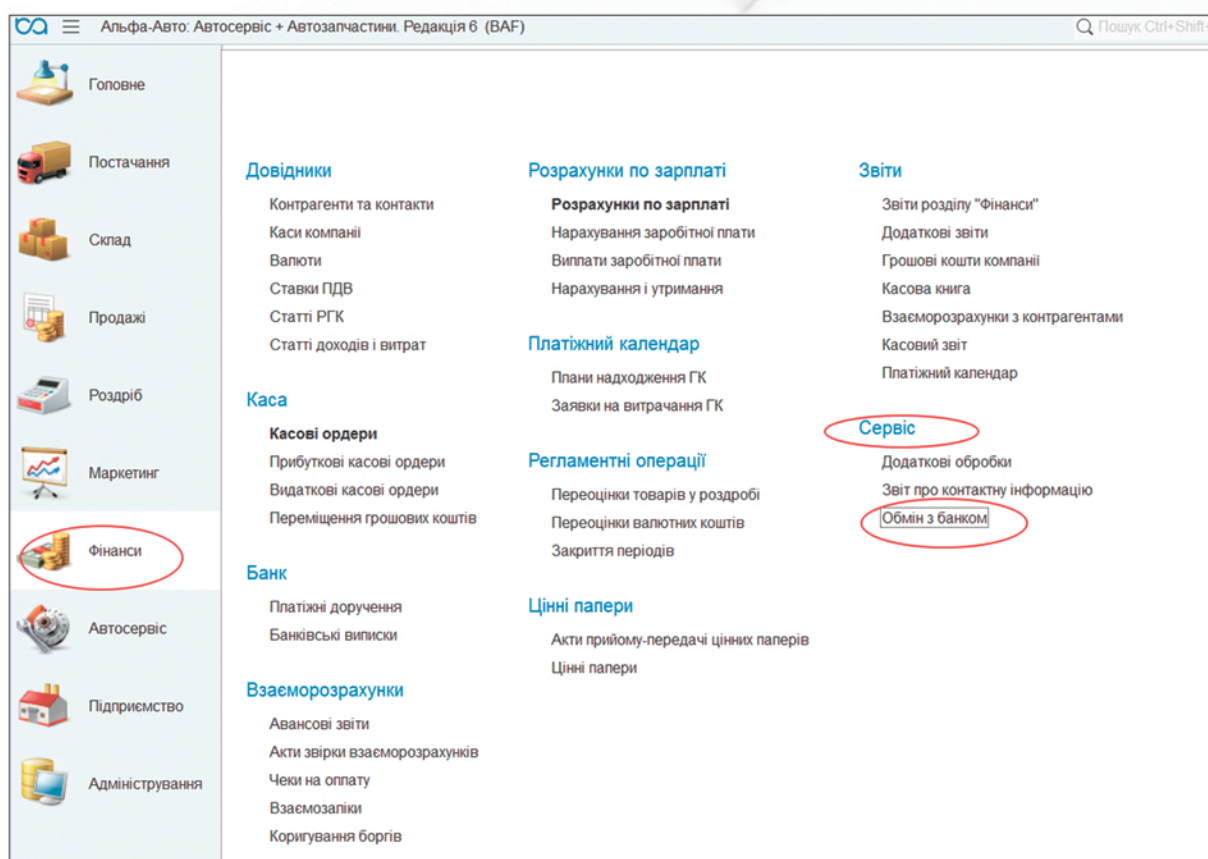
Альфа-Авто: Автосервіс + Автозапчастини. Редакція 6 (BAF)

Пошук Ctrl+Shift+

Головне

Постачання

Склад

Продажі

Роздріб

Маркетинг

Фінанси

Автосервіс

Підприємство

Адміністрування

Довідники

Контрагенти та контакти

Каси компанії

Валюти

Ставки ПДВ

Статті РГК

Статті доходів і витрат

Каса

Касові ордери

Прибуткові касові ордери

Видаткові касові ордери

Переміщення грошових коштів

Банк

Платіжні доручення

Банківські виписки

Взаєморозрахунки

Авансові звіти

Акти звірки взаєморозрахунків

Чеки на оплату

Взаємозаліки

Коригування боргів

Розрахунки по зарплаті

Розрахунки по зарплаті

Нарахування заробітної плати

Виплати заробітної плати

Нарахування і утримання

Платіжний календар

Плани надходження ГК

Заявки на витрачання ГК

Регламентні операції

Переоцінки товарів у роздробі

Переоцінки валютних коштів

Закриття періодів

Цінні папери

Акти прийому-передачі цінних паперів

Цінні папери

Звіти

Звіти розділу "Фінанси"

Додаткові звіти

Грошові кошти компанії

Касова книга

Взаєморозрахунки з контрагентами

Касовий звіт

Платіжний календар

Сервіс

Додаткові обробки

Звіт про контактну інформацію

Обмін з банком